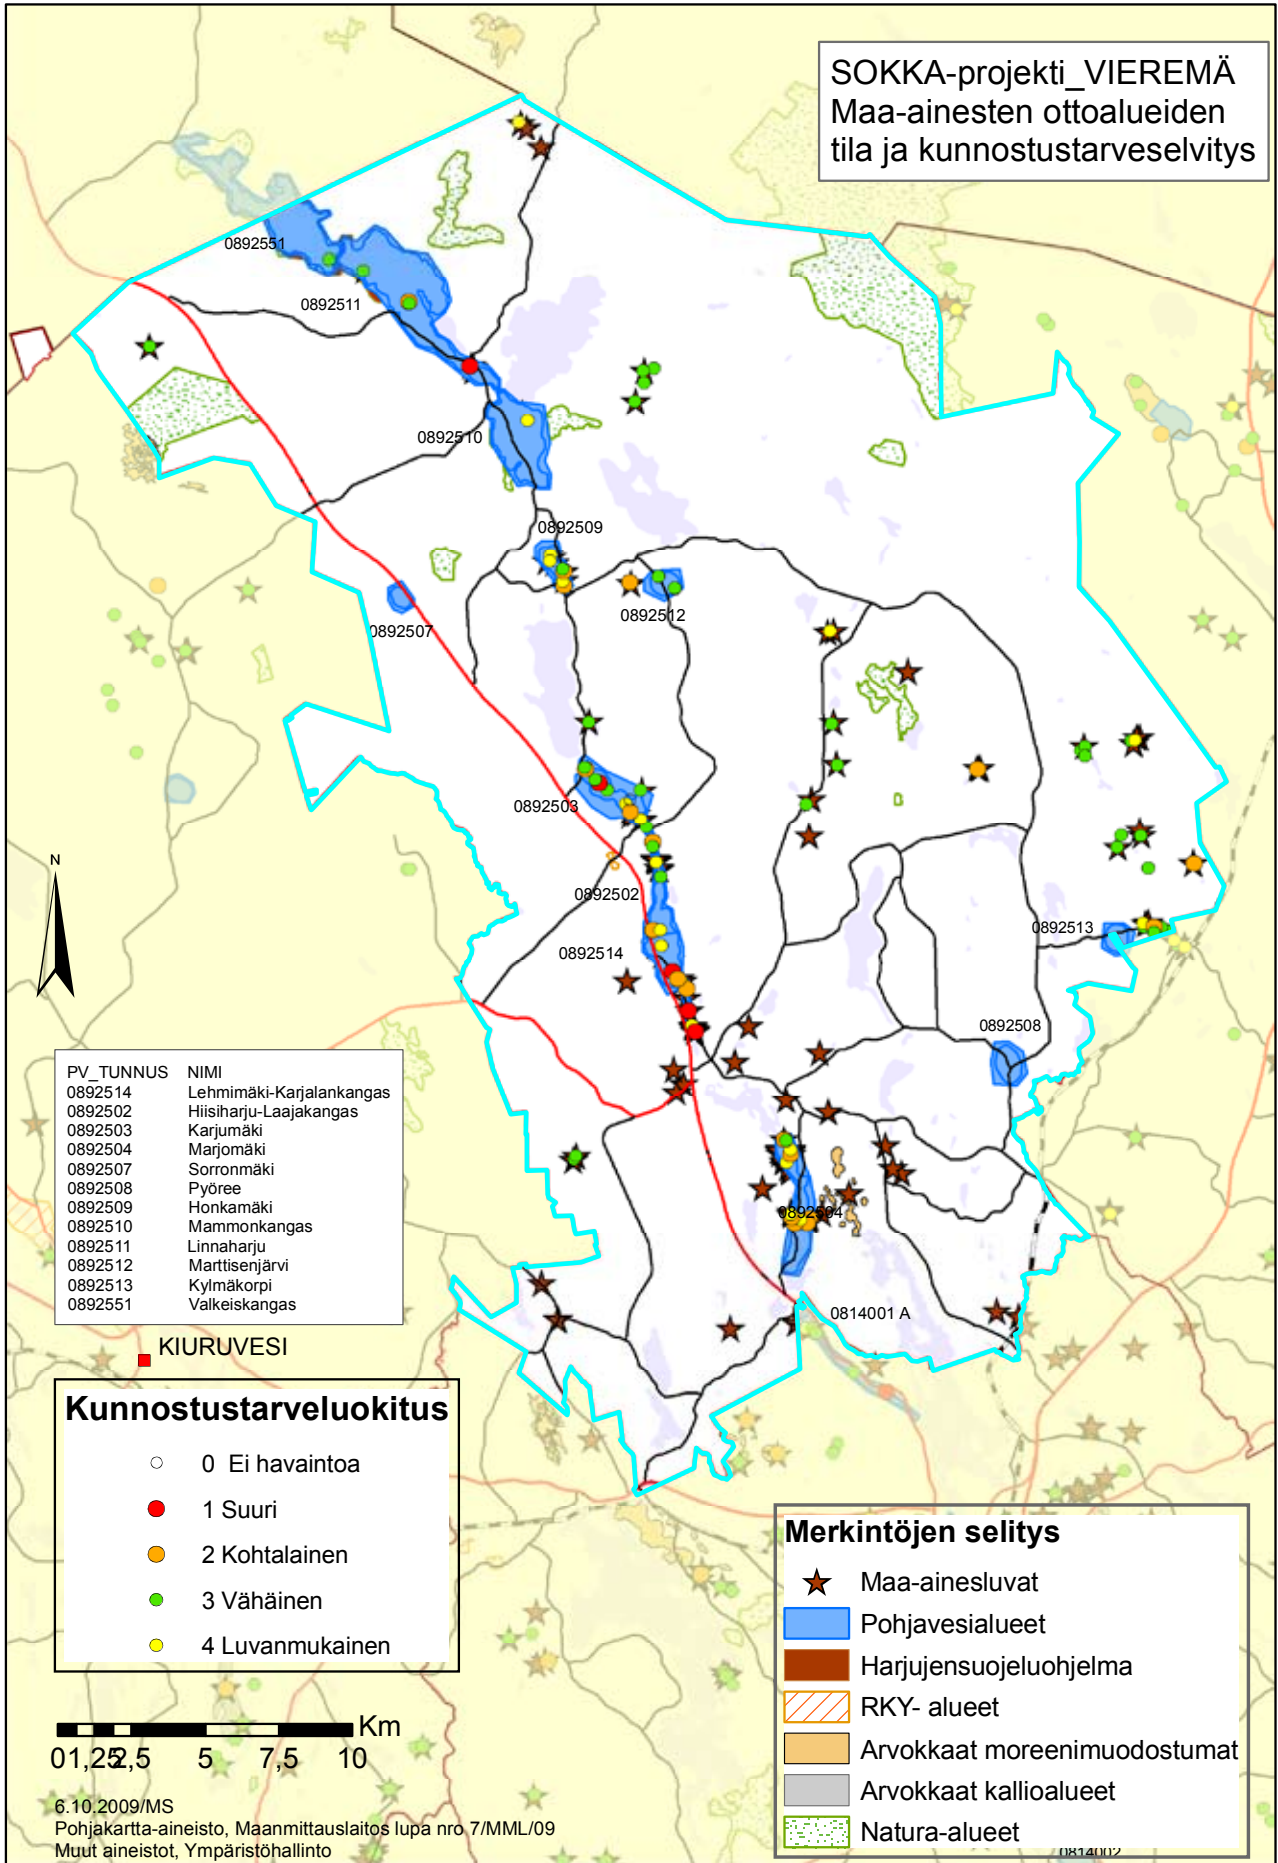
SOKKA-projekti_VIEREMÄ
Maa-ainesten ottoalueiden tila ja kunnostustarveselvitys

0892551
0892511
0892510
0892509
0892512
0892507
0892503
0892502
0892514
0892513
0892508
0892504
0814001 A

N

| PV_TUNNUS | NIMI |
|---|---|
| 0892514 | Lehmimäki-Karjalankangas |
| 0892502 | Hiisiharju-Laajakangas |
| 0892503 | Karjumäki |
| 0892504 | Marjomäki |
| 0892507 | Sorronmäki |
| 0892508 | Pyöree |
| 0892509 | Honkamäki |
| 0892510 | Mammonkangas |
| 0892511 | Linnaharju |
| 0892512 | Marttisenjärvi |
| 0892513 | Kylmäkorpi |
| 0892551 | Valkeiskangas |

KIURUVESI

Kunnostustarveluokitus
0 Ei havaintoa
1 Suuri
2 Kohtalainen
3 Vähäinen
4 Luvanmukainen

Km
0 1,25 2,5 5 7,5 10

6.10.2009/MS
Pohjakartta-aineisto, Maanmittauslaitos lupa nro 7/MML/09
Muut aineistot, Ympäristöhallinto

Merkintöjen selitys
Maa-ainesluvat
Pohjavesialueet
Harjujensuojeluohjelma
RKY- alueet
Arvokkaat moreenimuodostumat
Arvokkaat kallioalueet
Natura-alueet

0814002